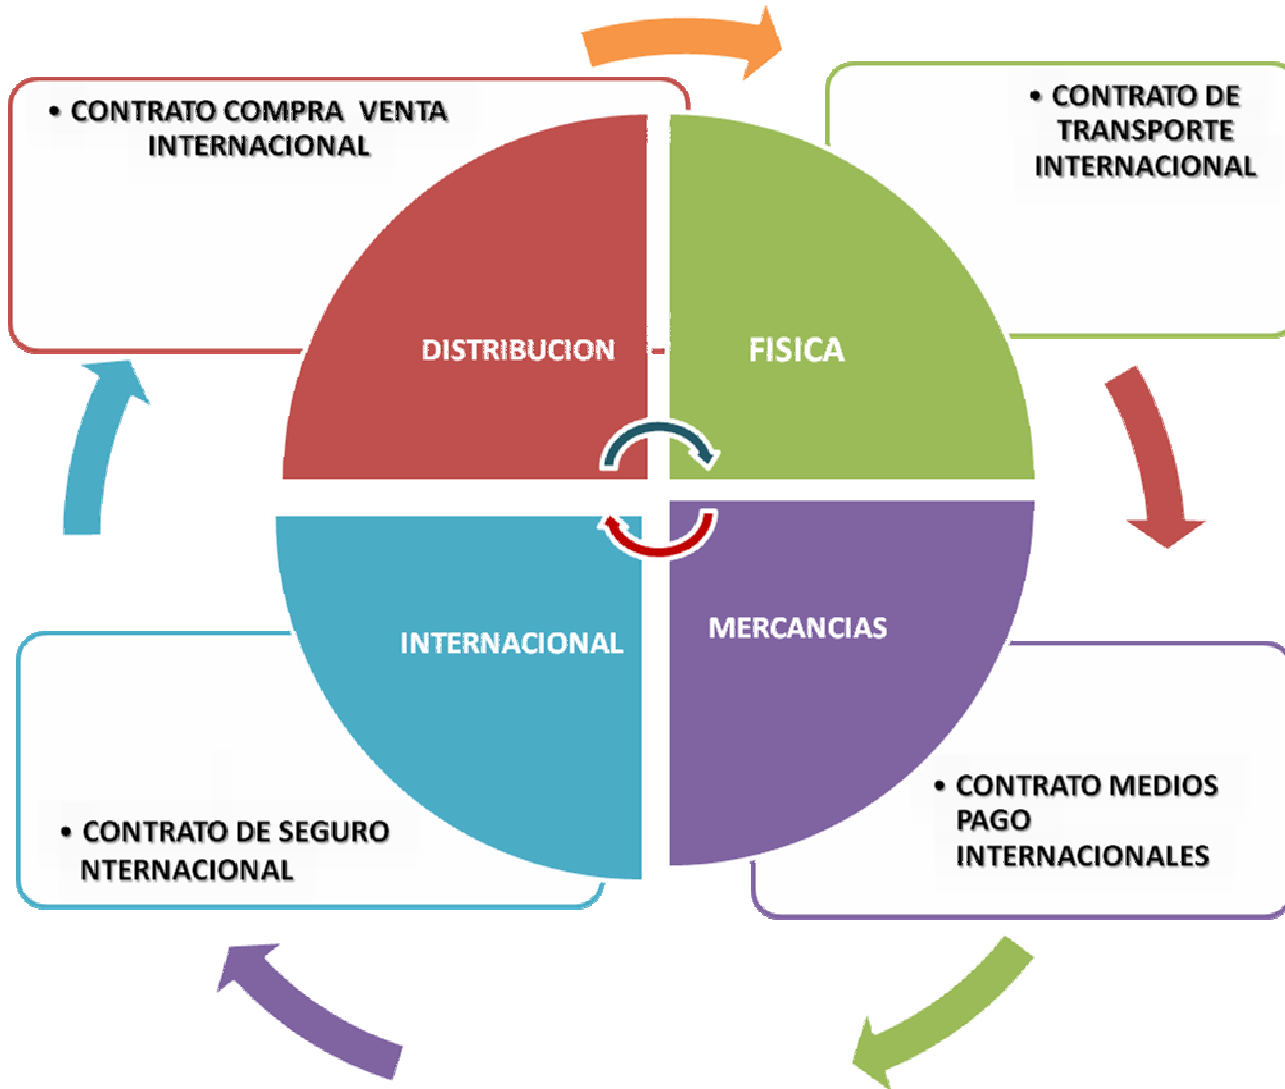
• CONTRATO COMPRA VENTA INTERNACIONAL

• CONTRATO DE TRANSPORTE INTERNACIONAL

DISTRIBUCION

FISICA

INTERNACIONAL

MERCANCIAS

• CONTRATO MEDIOS PAGO INTERNACIONALES

• CONTRATO DE SEGURO NTERNACIONAL